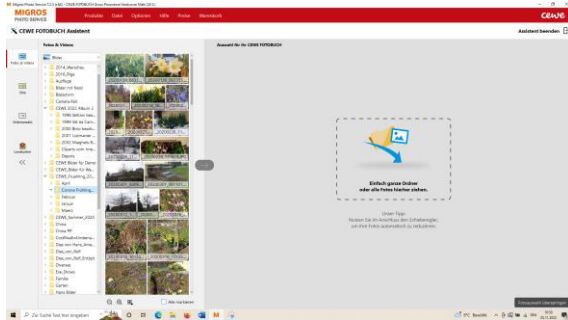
Migros Photo Service 7.3.3 (x64) - CEWE FOTOBUCH (Cewe Personal Software Maß) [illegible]
MIGROS PHOTO SERVICE
Produkte Datei Optionen Hilfe Fotos Warenkorb
CEWE
CEWE FOTOBUCH Assistent
Assistent beenden
Fotos & Videos
Bilder
Fotos & Videos
Hilfe
Seitenaufbau
Layouts
2014_Wetzikon
2016_Riga
Ausflüge
Bilder mit Nebel
Blauschirm
Camera Roll
CEWE 2022 Album 2
1986 Schönes Jahr
1989 Karin Lang
2000 Brot backen
2021 Sommer
2020 Wegmeile R
Claudia's vom Sinn
Depots
CEWE Bilder für Demo
CEWE Bilder für Wa
CEWE_Frühling_20
April
Camera Frühling
Februar
Januar
März
CEWE_Sommer_2020
China
China 99
CoolPad2Kamera
Das_von_Hans_Ama
Das_von_Rolf
Das_von_Rolf_Entwü
Diverses
Eva_Drives
Familie
Garten
Hans Bilder
Auswahl für Ihr CEWE FOTOBUCH
Einfach ganze Ordner oder alle Fotos hierher ziehen.
Unser Tipp:
Nutzen Sie im Anschluss den Schalterregler, um Ihre Fotos automatisch zu reduzieren.
Alle markieren
Zur Suche Text hier eingeben
Fotoauswahl übernehmen
9°C Bewölkt
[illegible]